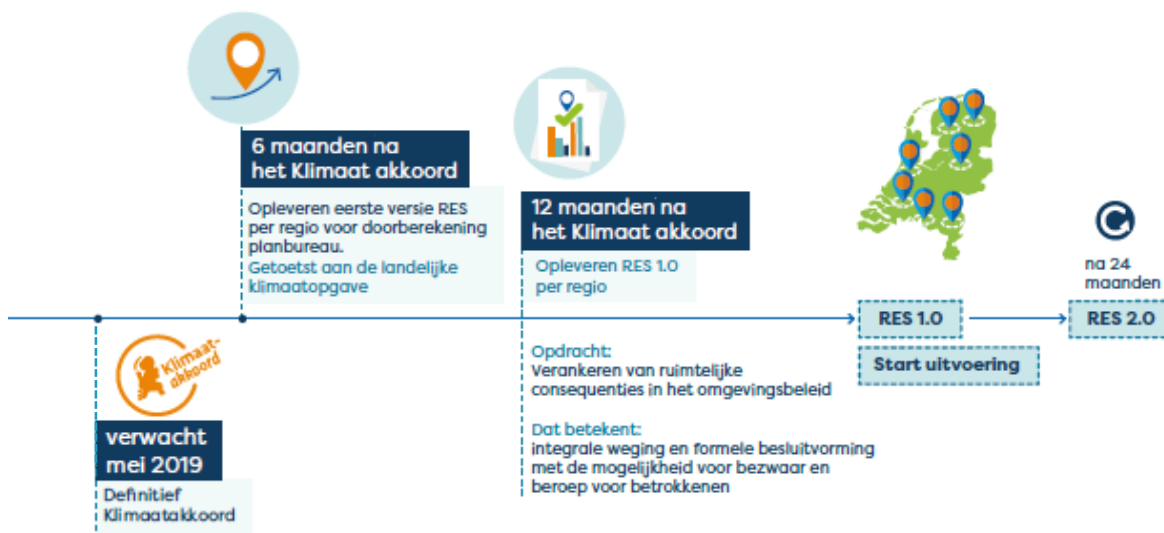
6 maanden na het Klimaat akkoord

Opleveren eerste versie RES per regio voor doorberekening planbureau.
Getoetst aan de landelijke klimaatopgave

12 maanden na het Klimaat akkoord

Opleveren RES 1.0 per regio

na 24 maanden

RES 1.0

RES 2.0

Start uitvoering

Klimaat-akkoord

verwacht mei 2019

Definitief Klimaatakkoord

Opdracht:
Verankeren van ruimtelijke consequenties in het omgevingsbeleid

Dat betekent:
integrale weging en formele besluitvorming met de mogelijkheid voor bezwaar en beroep voor betrokkenen